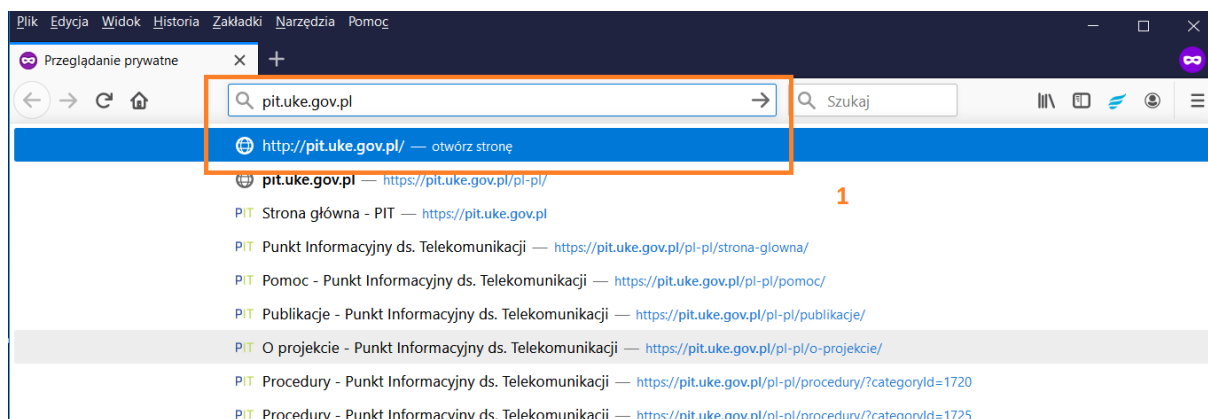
Plik Edycja Widok Historia Zakładki Narzędzia Pomoc

Przeglądanie prywatne

pit.uke.gov.pl

Szukaj

http://pit.uke.gov.pl/ — otwórz stronę

pit.uke.gov.pl — https://pit.uke.gov.pl/pl-pl/

1

PIT Strona główna - PIT — https://pit.uke.gov.pl

PIT Punkt Informacyjny ds. Telekomunikacji — https://pit.uke.gov.pl/pl-pl/strona-glowna/

PIT Pomoc - Punkt Informacyjny ds. Telekomunikacji — https://pit.uke.gov.pl/pl-pl/pomoc/

PIT Publikacje - Punkt Informacyjny ds. Telekomunikacji — https://pit.uke.gov.pl/pl-pl/publikacje/

PIT O projekcie - Punkt Informacyjny ds. Telekomunikacji — https://pit.uke.gov.pl/pl-pl/o-projekcie/

PIT Procedury - Punkt Informacyjny ds. Telekomunikacji — https://pit.uke.gov.pl/pl-pl/procedury/?categoryId=1720

PIT Procedury - Punkt Informacyjny ds. Telekomunikacji — https://pit.uke.gov.pl/pl-pl/procedury/?categoryId=1725